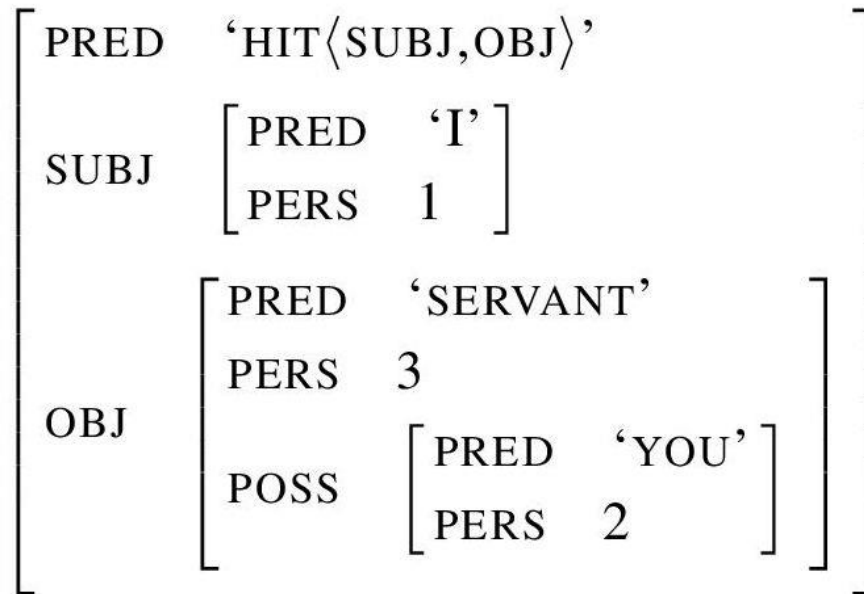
$\begin{bmatrix} \text{PRED} & \text{'HIT}\langle\text{SUBJ,OBJ}\rangle\text{'} \\ \text{SUBJ} & \begin{bmatrix} \text{PRED} & \text{'I'} \\ \text{PERS} & 1 \end{bmatrix} \\ \text{OBJ} & \begin{bmatrix} \text{PRED} & \text{'SERVANT'} \\ \text{PERS} & 3 \\ \text{POSS} & \begin{bmatrix} \text{PRED} & \text{'YOU'} \\ \text{PERS} & 2 \end{bmatrix} \end{bmatrix} \end{bmatrix}$